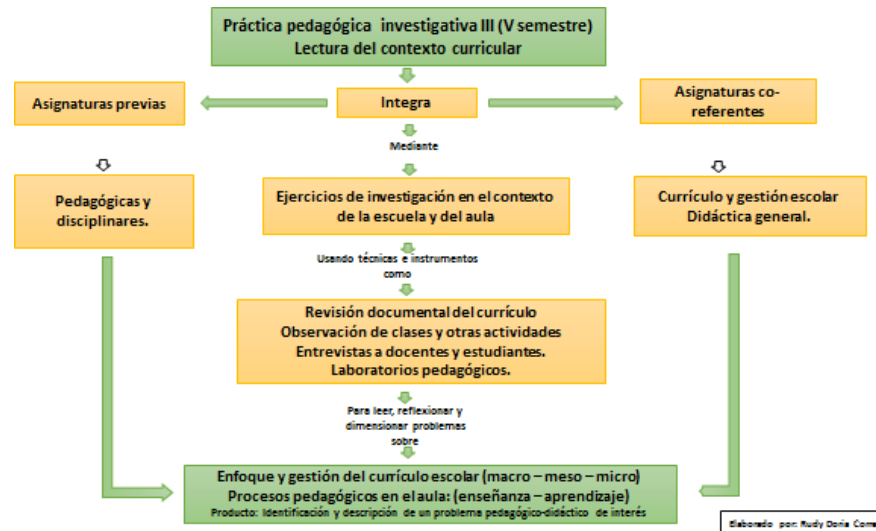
Práctica pedagógica investigativa III (V semestre)
Lectura del contexto curricular

Asignaturas previas

Integra

Asignaturas co-referentes

Mediante

Pedagógicas y disciplinares.

Ejercicios de investigación en el contexto de la escuela y del aula

Currículo y gestión escolar
Didáctica general.

Usando técnicas e instrumentos como

Revisión documental del currículo
Observación de clases y otras actividades
Entrevistas a docentes y estudiantes.
Laboratorios pedagógicos.

Para leer, reflexionar y dimensionar problemas sobre

Enfoque y gestión del currículo escolar (macro – meso – micro)
Procesos pedagógicos en el aula: (enseñanza – aprendizaje)
Producto: Identificación y descripción de un problema pedagógico-didáctico de interés

Elaborado por: Rudy Doria Corre